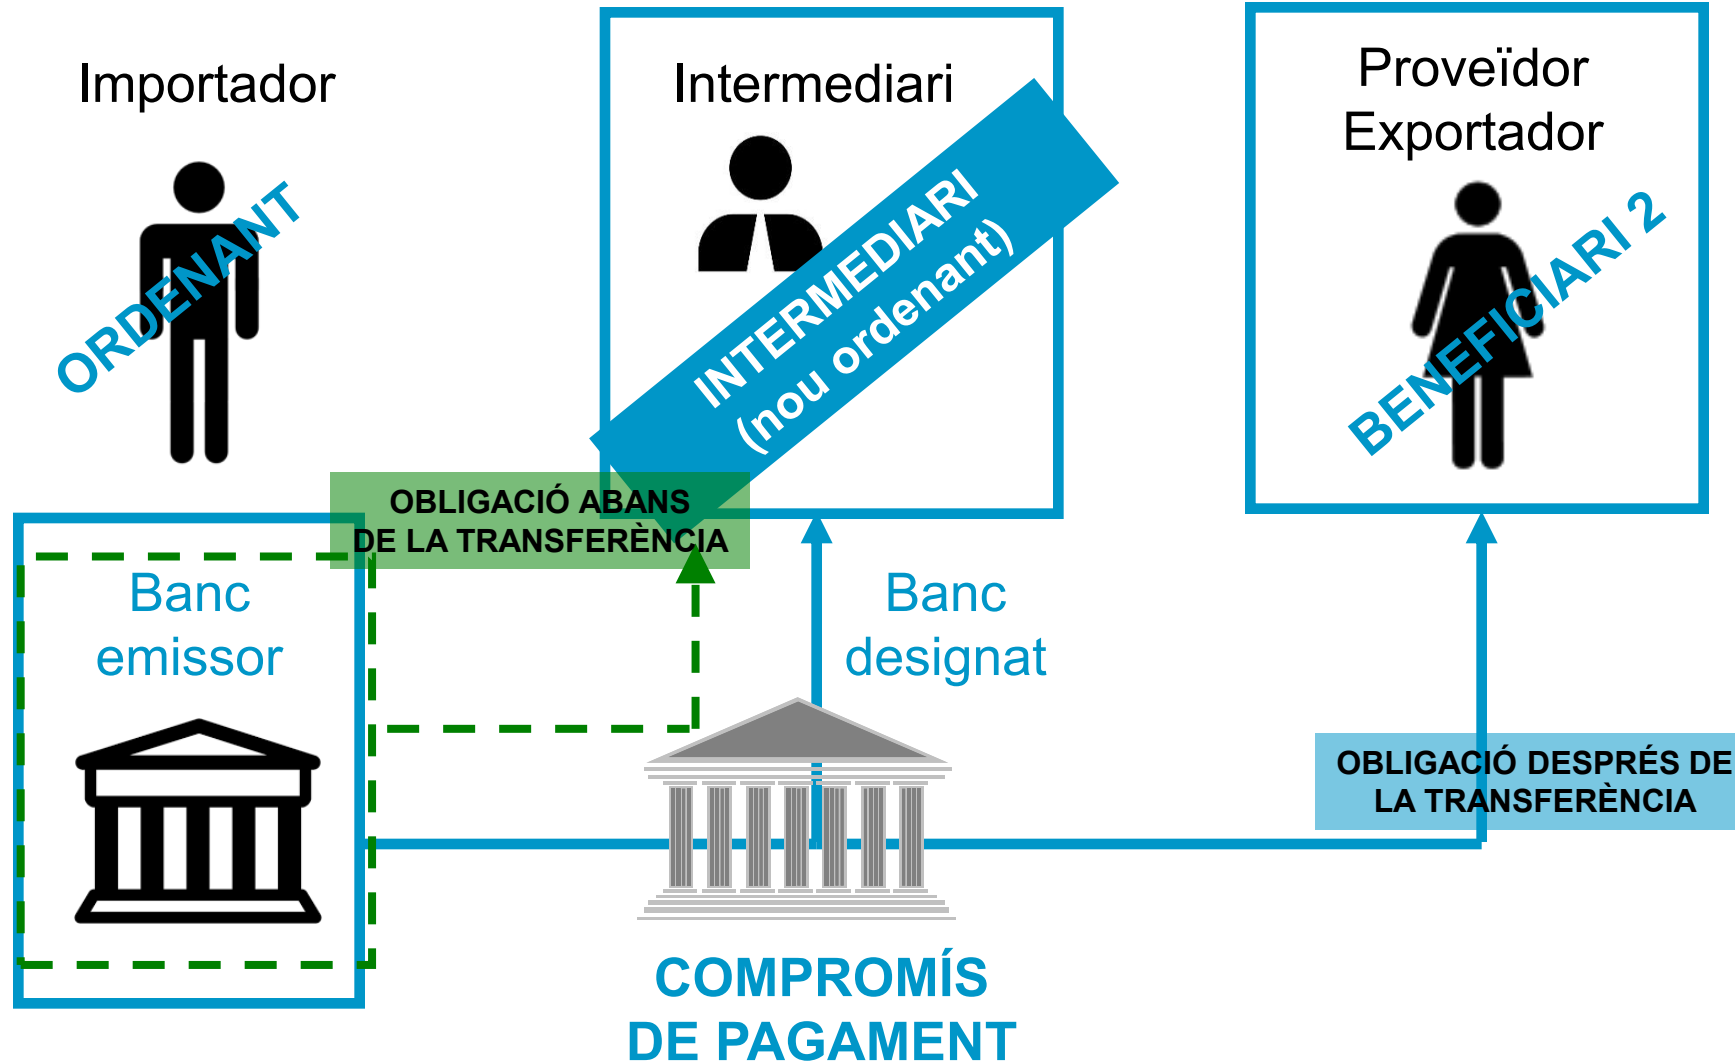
Importador

ORDENANT

Intermediari

INTERMEDIARI (nou ordenant)

Proveïdor Exportador

BENEFICIARI 2

OBLIGACIÓ ABANS DE LA TRANSFERÈNCIA

Banc emissor

Banc designat

OBLIGACIÓ DESPRÉS DE LA TRANSFERÈNCIA

COMPROMÍS DE PAGAMENT